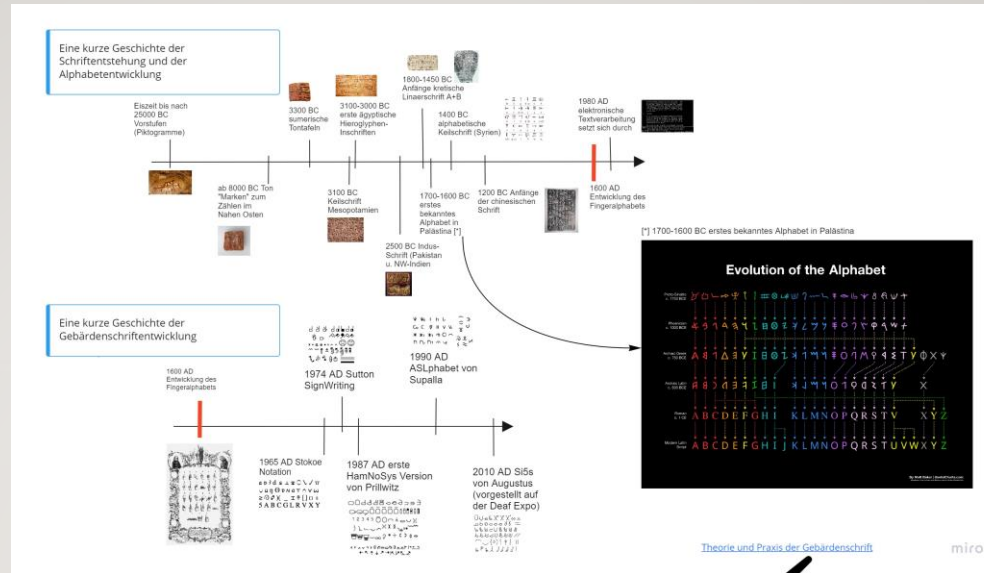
Eine kurze Geschichte der Schriftentstehung und der Alphabetentwicklung

Eiszeit bis nach 25000 BC Vorstufen (Piktogramme)

ab 8000 BC Ton "Marken" zum Zählen im Nahen Osten

3300 BC sumerische Tontafeln

3100 BC Keilschrift Mesopotamien

3100-3000 BC erste ägyptische Hieroglyphen-Inschriften

2500 BC Indus-Schrift (Pakistan u. NW-Indien

1800-1450 BC Anfänge kretische Linearschrift A+B

1700-1600 BC erstes bekanntes Alphabet in Palästina [*]

1400 BC alphabetische Keilschrift (Syrien)

1200 BC Anfänge der chinesischen Schrift

1600 AD Entwicklung des Fingeralphabets

1980 AD elektronische Textverarbeitung setzt sich durch

[*] 1700-1600 BC erstes bekanntes Alphabet in Palästina

Evolution of the Alphabet

Proto-Sinaitic c. 1750 BCE

Phoenician c. 1000 BCE

Archaic Greek c. 750 BCE

Ancient Latin c. 500 BCE

Roman c. 1 CE

Modern Latin Script

A B C D E F G H I K L M N O P Q R S T V X Y Z

A B C D E F G H I J K L M N O P Q R S T U V W X Y Z

Eine kurze Geschichte der Gebärdenschriftentwicklung

1600 AD Entwicklung des Fingeralphabets

1965 AD Stokoe Notation

5 A B C G L R V X Y

1974 AD Sutton SignWriting

1987 AD erste HamNoSys Version von Prillwitz

1990 AD ASLphabet von Supalla

2010 AD Si5s von Augustus (vorgestellt auf der Deaf Expo)

Theorie und Praxis der Gebärdenschrift

miro